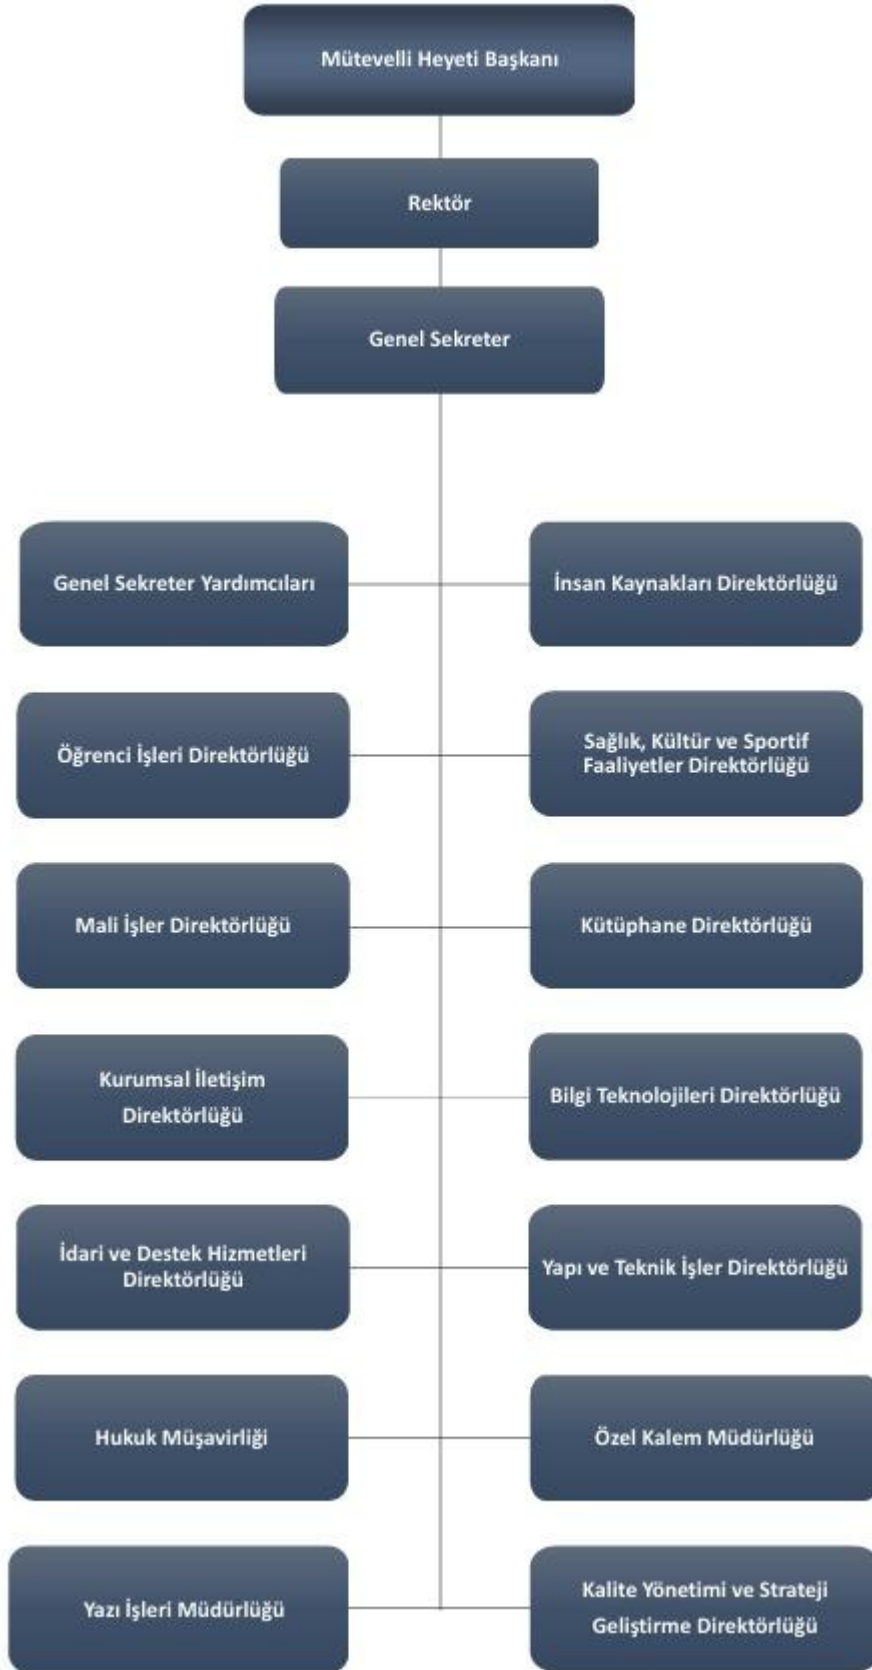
Mütevelli Heyeti Başkanı

Rektör

Genel Sekreter

Genel Sekreter Yardımcıları

İnsan Kaynakları Direktörlüğü

Öğrenci İşleri Direktörlüğü

Sağlık, Kültür ve Sportif Faaliyetler Direktörlüğü

Mali İşler Direktörlüğü

Kütüphane Direktörlüğü

Kurumsal İletişim Direktörlüğü

Bilgi Teknolojileri Direktörlüğü

İdari ve Destek Hizmetleri Direktörlüğü

Yapı ve Teknik İşler Direktörlüğü

Hukuk Müşavirliği

Özel Kalem Müdürlüğü

Yazı İşleri Müdürlüğü

Kalite Yönetimi ve Strateji Geliştirme Direktörlüğü